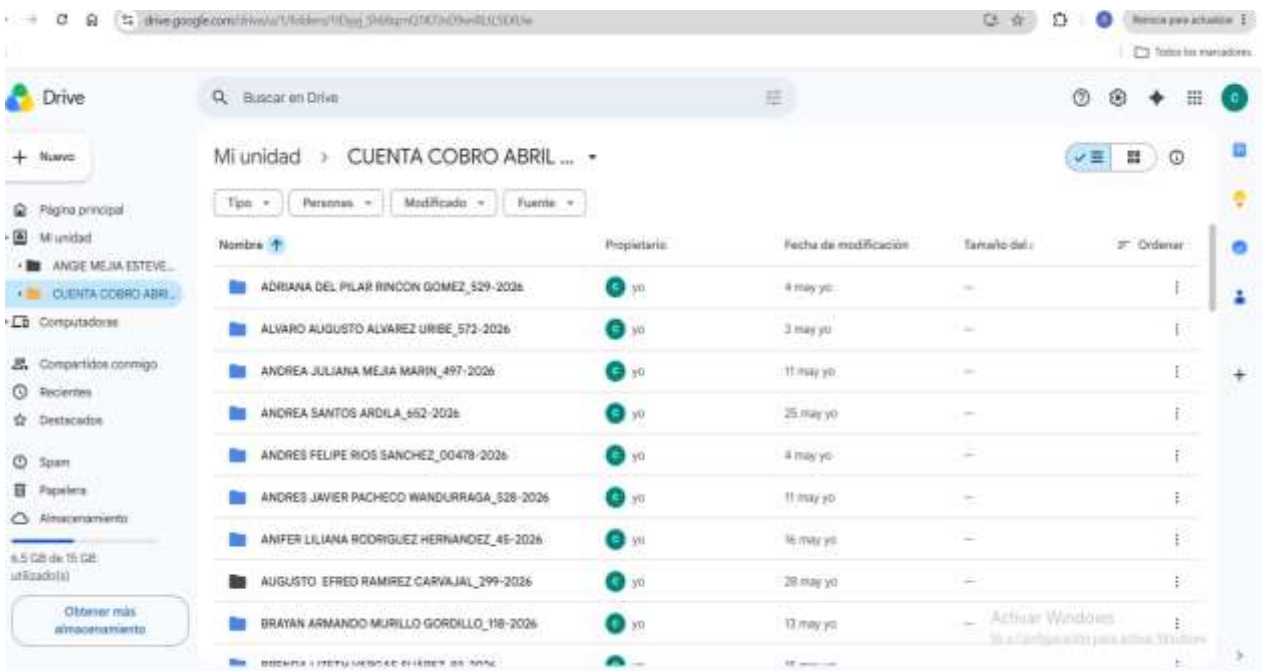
drive.google.com/drive/u/1/folders/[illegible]

Reinicia para actualizar

Todos los marcadores

Drive

Buscar en Drive

C

Nuevo

Página principal

Mi unidad

ANGIE MEJIA ESTEVE...

CUENTA COBRO ABRI...

Computadoras

Compartidos conmigo

Recientes

Destacados

Spam

Papelera

Almacenamiento

6,5 GB de 15 GB utilizado(s)

Obtener más almacenamiento

Mi unidad > CUENTA COBRO ABRIL ...

Tipo | Personas | Modificado | Fuente

| Nombre | Propietario | Fecha de modificación | Tamaño del | Ordenar |
|---|---|---|---|---|
| ADRIANA DEL PILAR RINCON GOMEZ_529-2026 | yo | 4 may yo | — | |
| ALVARO AUGUSTO ALVAREZ URIBE_572-2026 | yo | 3 may yo | — | |
| ANDREA JULIANA MEJIA MARIN_497-2026 | yo | 11 may yo | — | |
| ANDREA SANTOS ARDILA_652-2026 | yo | 25 may yo | — | |
| ANDRES FELIPE RIOS SANCHEZ_00478-2026 | yo | 4 may yo | — | |
| ANDRES JAVIER PACHECO WANDURRAGA_528-2026 | yo | 11 may yo | — | |
| ANIFER LILIANA RODRIGUEZ HERNANDEZ_45-2026 | yo | 16 may yo | — | |
| AUGUSTO EFRED RAMIREZ CARVAJAL_299-2026 | yo | 28 may yo | — | |
| BRAYAN ARMANDO MURILLO GORDILLO_118-2026 | yo | 13 may yo | — | |
| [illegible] | | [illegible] | | |

Activar Windows
Ve a Configuración para activar Windows.